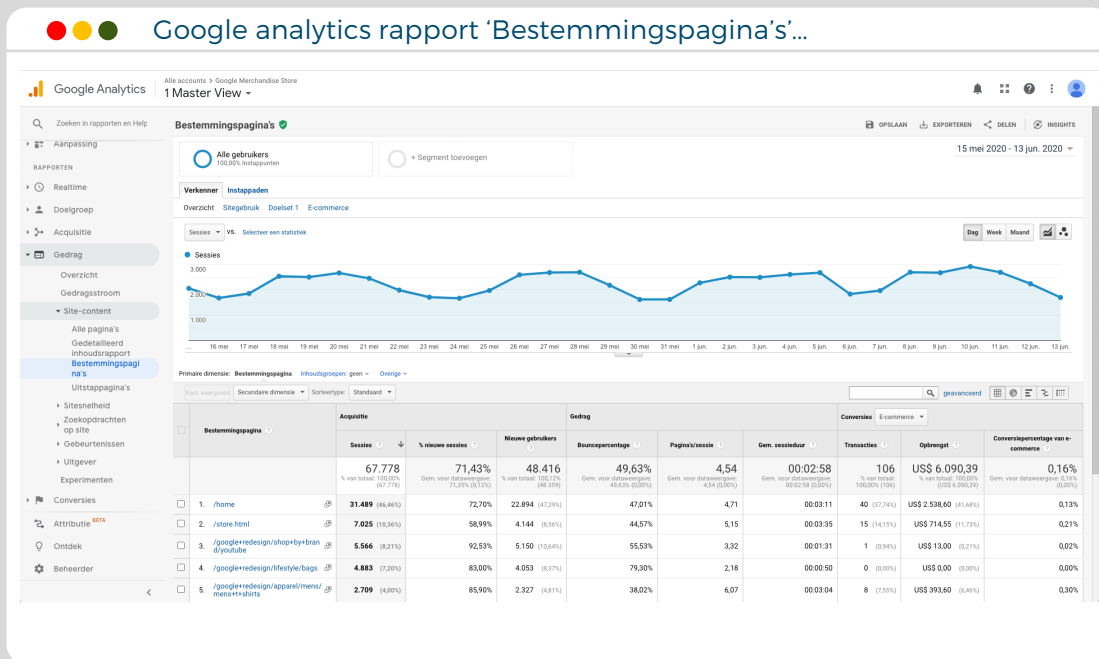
Google analytics rapport 'Bestemmingspagina's'...

Google Analytics
Alle accounts > Google Merchandise Store
1 Master View

Zoeken in rapporten en Help
Aanpassing
RAPPORTEN
Realtime
Doelgroep
Acquisitie
Gedrag
Overzicht
Gedragsstroom
Site-content
Alle pagina's
Gedetailleerd inhoudsrapport
Bestemmingspagina's
Uitstappagina's
Sitesnelheid
Zoekopdrachten op site
Gebeurtenissen
Uitgever
Experimenten
Conversies
Attributie BETA
Ontdek
Beheerder

Bestemmingspagina's
OPSLAAN EXPORTEREN DELEN INSIGHTS

Alle gebruikers 100,00% Instappunten
+ Segment toevoegen

15 mei 2020 - 13 jun. 2020

Verkenner Instappadden
Overzicht Sitegebruik Doelset 1 E-commerce

Sessies vs. Selecteer een statistiek
Dag Week Maand

Sessies
3.000
2.000
1.000

16 mei 17 mei 18 mei 19 mei 20 mei 21 mei 22 mei 23 mei 24 mei 25 mei 26 mei 27 mei 28 mei 29 mei 30 mei 31 mei 1 jun. 2 jun. 3 jun. 4 jun. 5 jun. 6 jun. 7 jun. 8 jun. 9 jun. 10 jun. 11 jun. 12 jun. 13 jun.

Primaire dimensie: Bestemmingspagina Inhoudsgroepen: geen Overige
Rijen weergeven Secundaire dimensie Sorteertype: Standaard
geavanceerd

| | Bestemmingspagina | Sessies | % nieuwe sessies | Nieuwe gebruikers | Bouncepercentage | Pagina's/sessie | Gem. sessieduur | Transacties | Opbrengst | Conversiepercentage van e-commerce |
|---|---|---|---|---|---|---|---|---|---|---|
| | | 67.778 % van totaal: 100,00% (67.778) | 71,43% Gem. voor dataweergave: 71,35% (0,12%) | 48.416 % van totaal: 100,12% (48.359) | 49,63% Gem. voor dataweergave: 49,63% (0,00%) | 4,54 Gem. voor dataweergave: 4,54 (0,00%) | 00:02:58 Gem. voor dataweergave: 00:02:58 (0,00%) | 106 % van totaal: 100,00% (106) | US$ 6.090,39 % van totaal: 100,00% (US$ 6.090,39) | 0,16% Gem. voor dataweergave: 0,16% (0,00%) |
| 1. | /home | 31.489 (46,46%) | 72,70% | 22.894 (47,29%) | 47,01% | 4,71 | 00:03:11 | 40 (37,74%) | US$ 2.538,60 (41,68%) | 0,13% |
| 2. | /store.html | 7.025 (10,36%) | 58,99% | 4.144 (8,56%) | 44,57% | 5,15 | 00:03:35 | 15 (14,15%) | US$ 714,55 (11,73%) | 0,21% |
| 3. | /google+redesign/shop+by+brand/youtube | 5.566 (8,21%) | 92,53% | 5.150 (10,64%) | 55,53% | 3,32 | 00:01:31 | 1 (0,94%) | US$ 13,00 (0,21%) | 0,02% |
| 4. | /google+redesign/lifestyle/bags | 4.883 (7,20%) | 83,00% | 4.053 (8,37%) | 79,30% | 2,18 | 00:00:50 | 0 (0,00%) | US$ 0,00 (0,00%) | 0,00% |
| 5. | /google+redesign/apparel/mens/mens+t+shirts | 2.709 (4,00%) | 85,90% | 2.327 (4,81%) | 38,02% | 6,07 | 00:03:04 | 8 (7,55%) | US$ 393,60 (6,46%) | 0,30% |